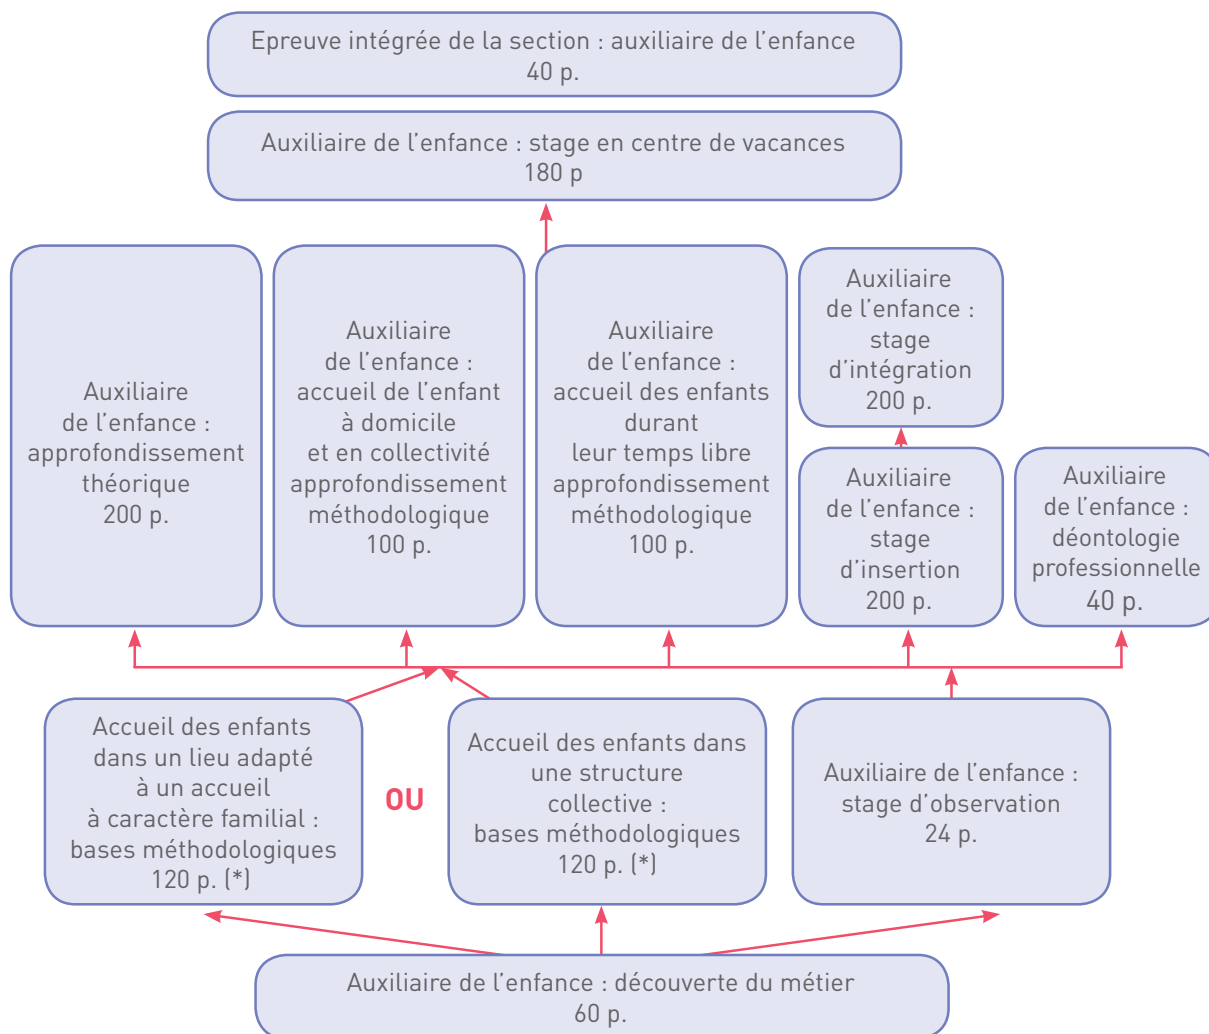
Epreuve intégrée de la section : auxiliaire de l'enfance
40 p.

Auxiliaire de l'enfance : stage en centre de vacances
180 p

Auxiliaire de l'enfance : approfondissement théorique
200 p.

Auxiliaire de l'enfance : accueil de l'enfant à domicile et en collectivité approfondissement méthodologique
100 p.

Auxiliaire de l'enfance : accueil des enfants durant leur temps libre approfondissement méthodologique
100 p.

Auxiliaire de l'enfance : stage d'intégration
200 p.

Auxiliaire de l'enfance : stage d'insertion
200 p.

Auxiliaire de l'enfance : déontologie professionnelle
40 p.

Accueil des enfants dans un lieu adapté à un accueil à caractère familial : bases méthodologiques
120 p. (*)

OU

Accueil des enfants dans une structure collective : bases méthodologiques
120 p. (*)

Auxiliaire de l'enfance : stage d'observation
24 p.

Auxiliaire de l'enfance : découverte du métier
60 p.